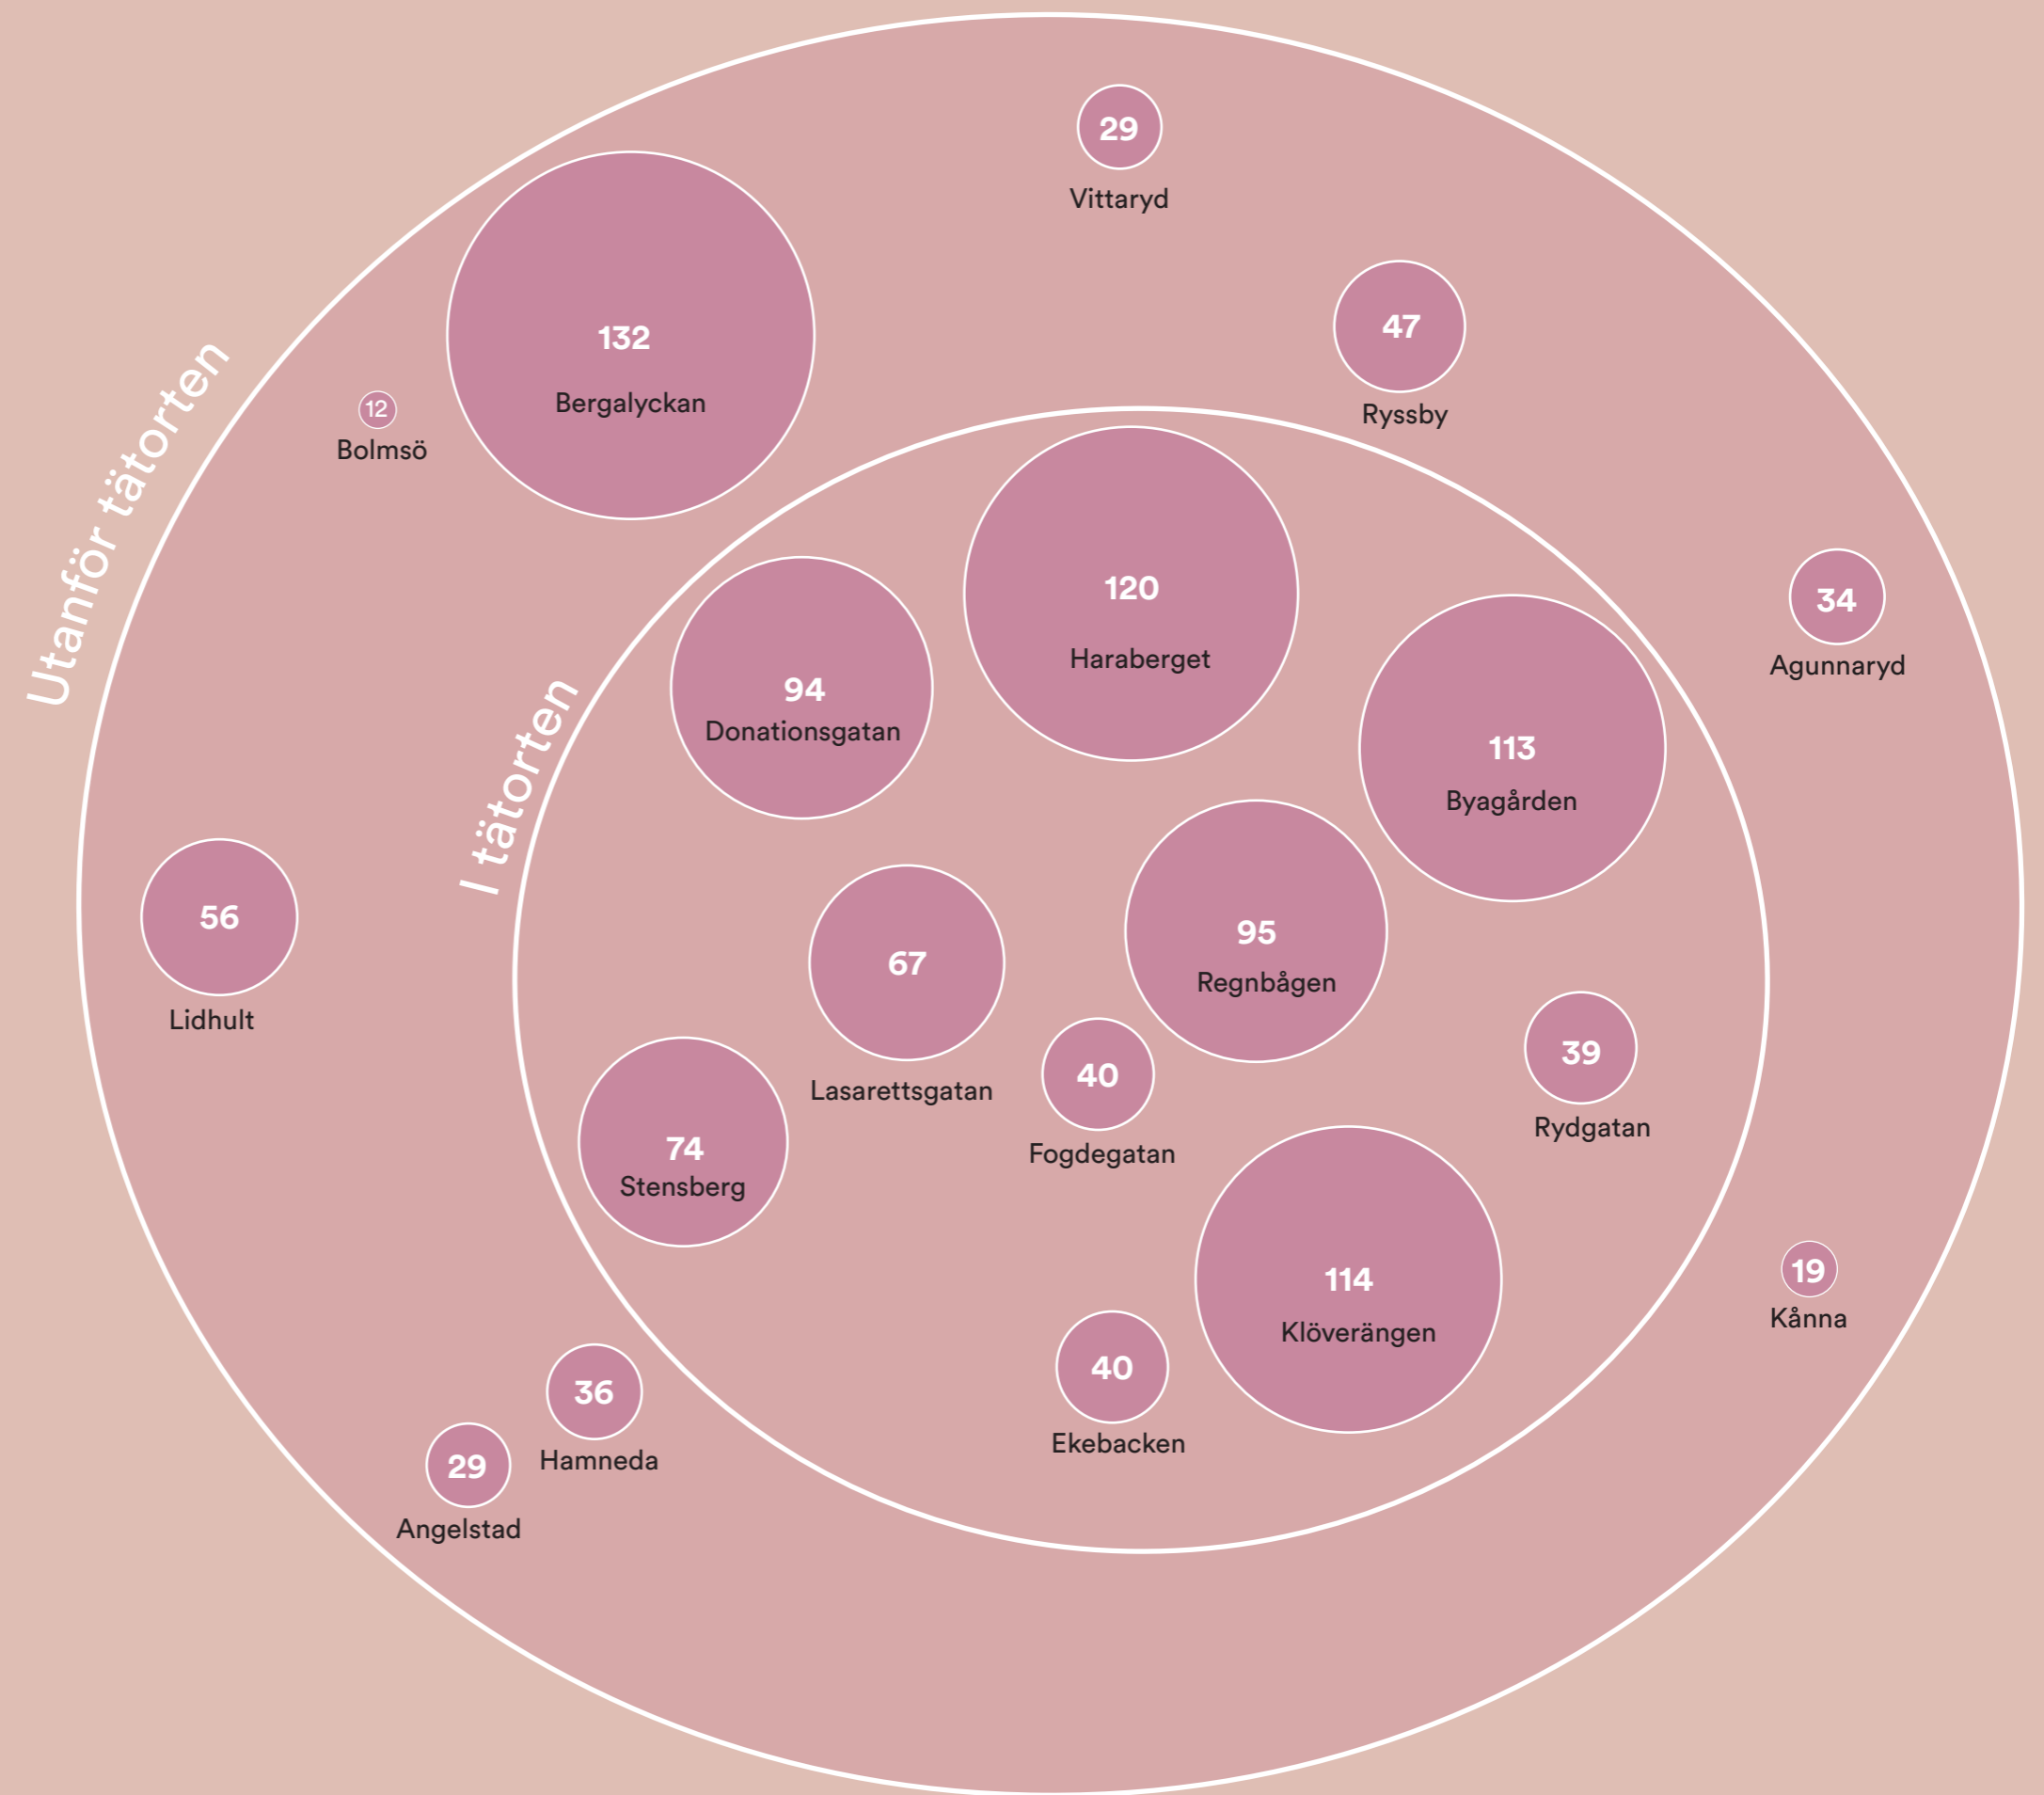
Utanför tätorten

I tätorten

29
Vittaryd

12
Bolmsö

132
Bergalyckan

47
Ryssby

120
Haraberget

94
Donationsgatan

34
Agunnaryd

113
Byagården

56
Lidhult

67
Lasarettsgatan

95
Regnbågen

39
Rydgatan

40
Fogdegatan

74
Stensberg

114
Klöverängen

19
Kånna

36
Hamneda

40
Ekebacken

29
Angelstad